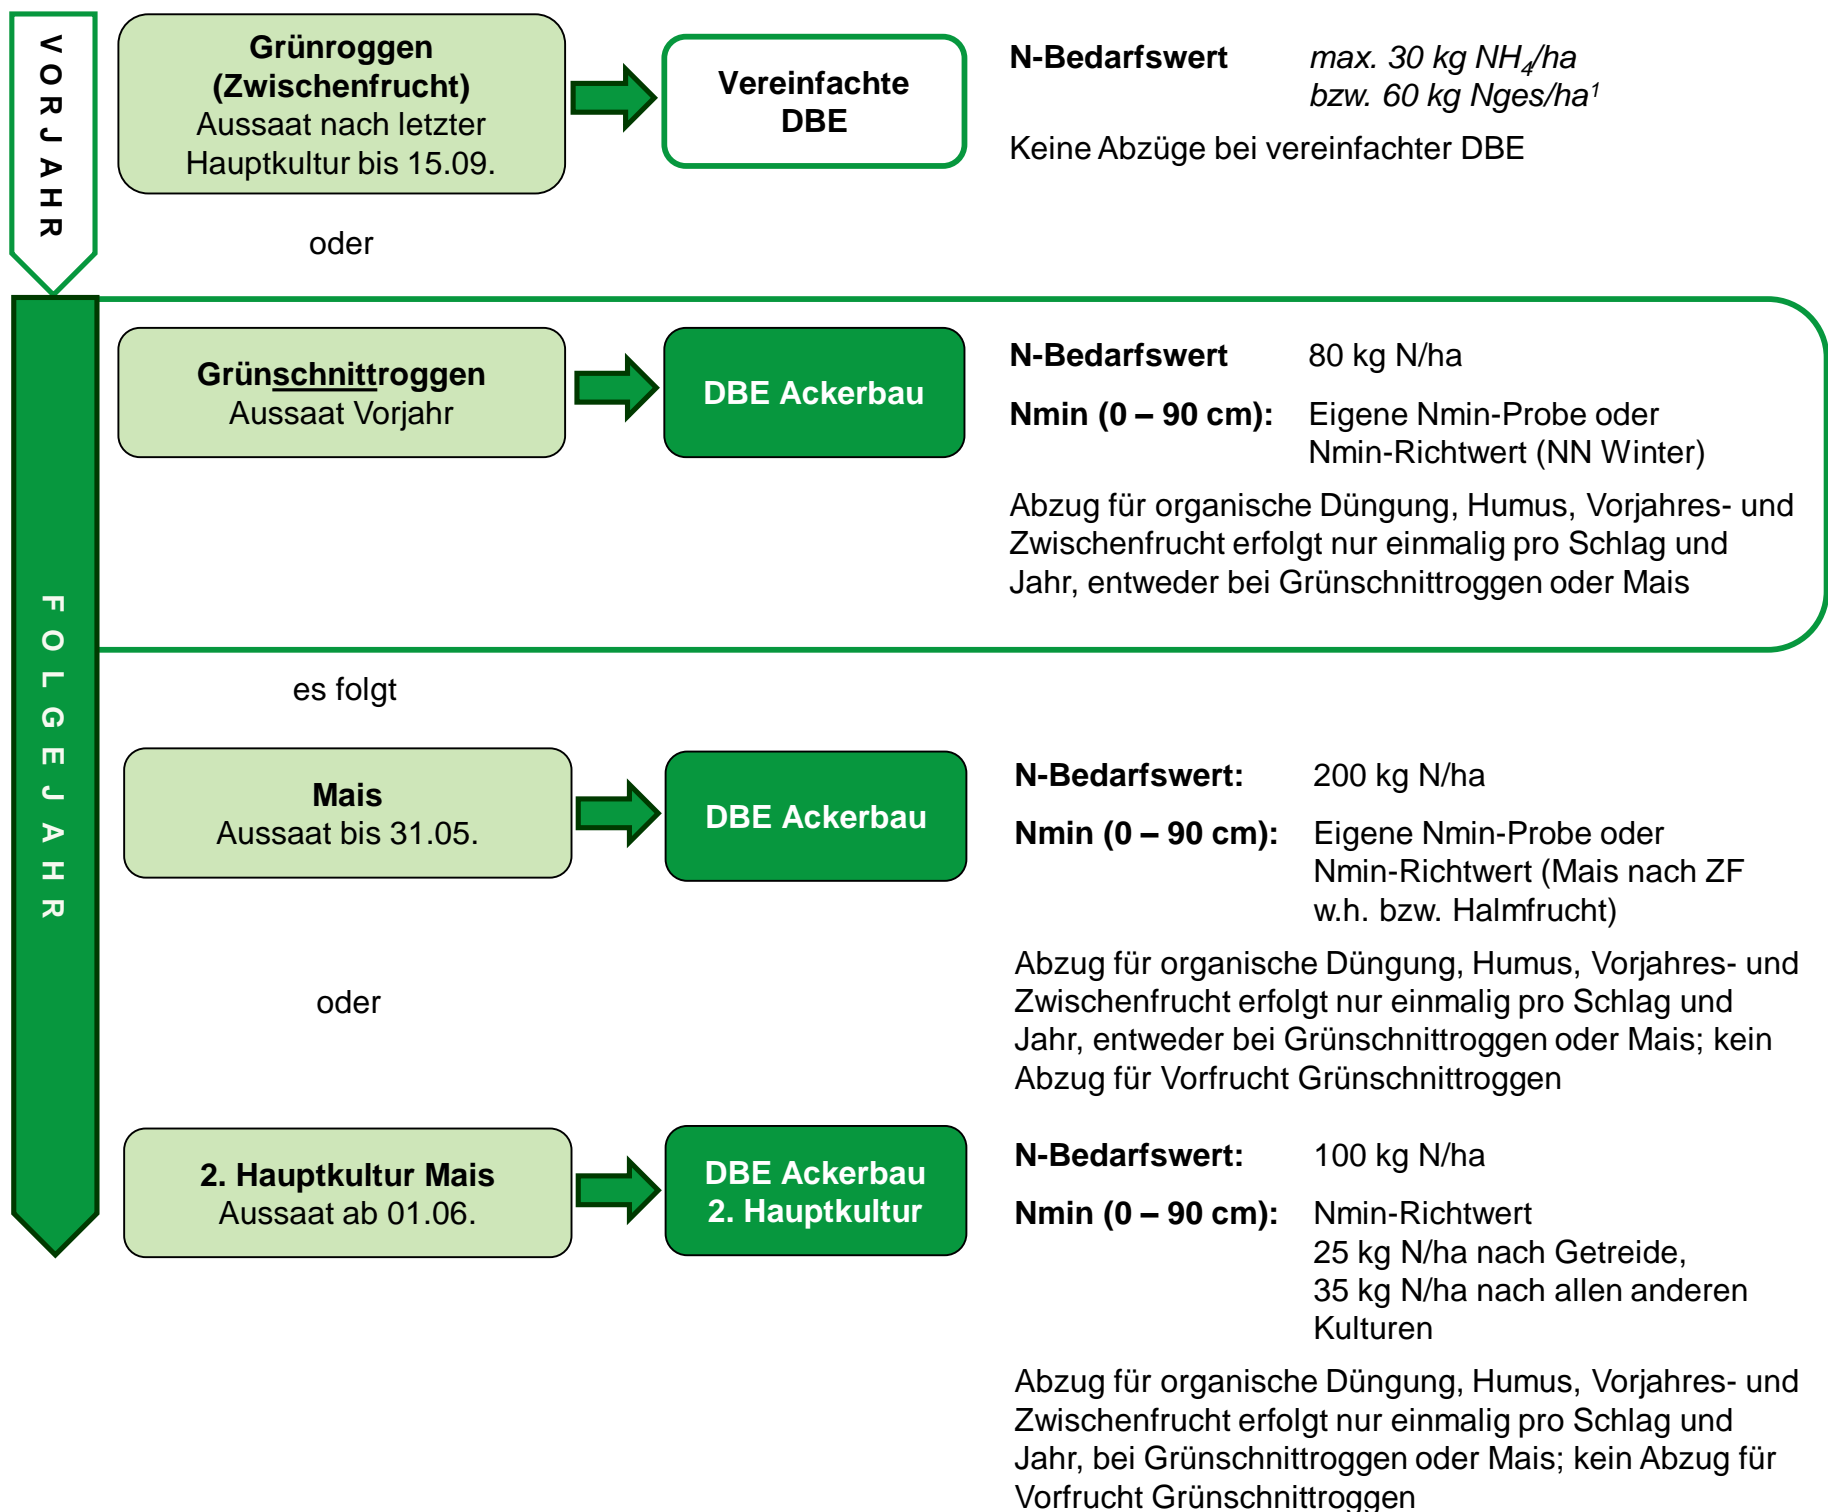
VORJAHR

Grünroggen (Zwischenfrucht)
Aussaat nach letzter Hauptkultur bis 15.09.

Vereinfachte DBE

N-Bedarfswert max. 30 kg $NH_4$/ha bzw. 60 kg Nges/ha$^1$

Keine Abzüge bei vereinfachter DBE

oder

FOLGEJAHR

Grünschnittroggen
Aussaat Vorjahr

DBE Ackerbau

N-Bedarfswert 80 kg N/ha

Nmin (0 – 90 cm): Eigene Nmin-Probe oder Nmin-Richtwert (NN Winter)

Abzug für organische Düngung, Humus, Vorjahres- und Zwischenfrucht erfolgt nur einmalig pro Schlag und Jahr, entweder bei Grünschnittroggen oder Mais

es folgt

Mais
Aussaat bis 31.05.

DBE Ackerbau

N-Bedarfswert: 200 kg N/ha

Nmin (0 – 90 cm): Eigene Nmin-Probe oder Nmin-Richtwert (Mais nach ZF w.h. bzw. Halmfrucht)

Abzug für organische Düngung, Humus, Vorjahres- und Zwischenfrucht erfolgt nur einmalig pro Schlag und Jahr, entweder bei Grünschnittroggen oder Mais; kein Abzug für Vorfrucht Grünschnittroggen

oder

2. Hauptkultur Mais
Aussaat ab 01.06.

DBE Ackerbau
2. Hauptkultur

N-Bedarfswert: 100 kg N/ha

Nmin (0 – 90 cm): Nmin-Richtwert
25 kg N/ha nach Getreide,
35 kg N/ha nach allen anderen Kulturen

Abzug für organische Düngung, Humus, Vorjahres- und Zwischenfrucht erfolgt nur einmalig pro Schlag und Jahr, bei Grünschnittroggen oder Mais; kein Abzug für Vorfrucht Grünschnittroggen